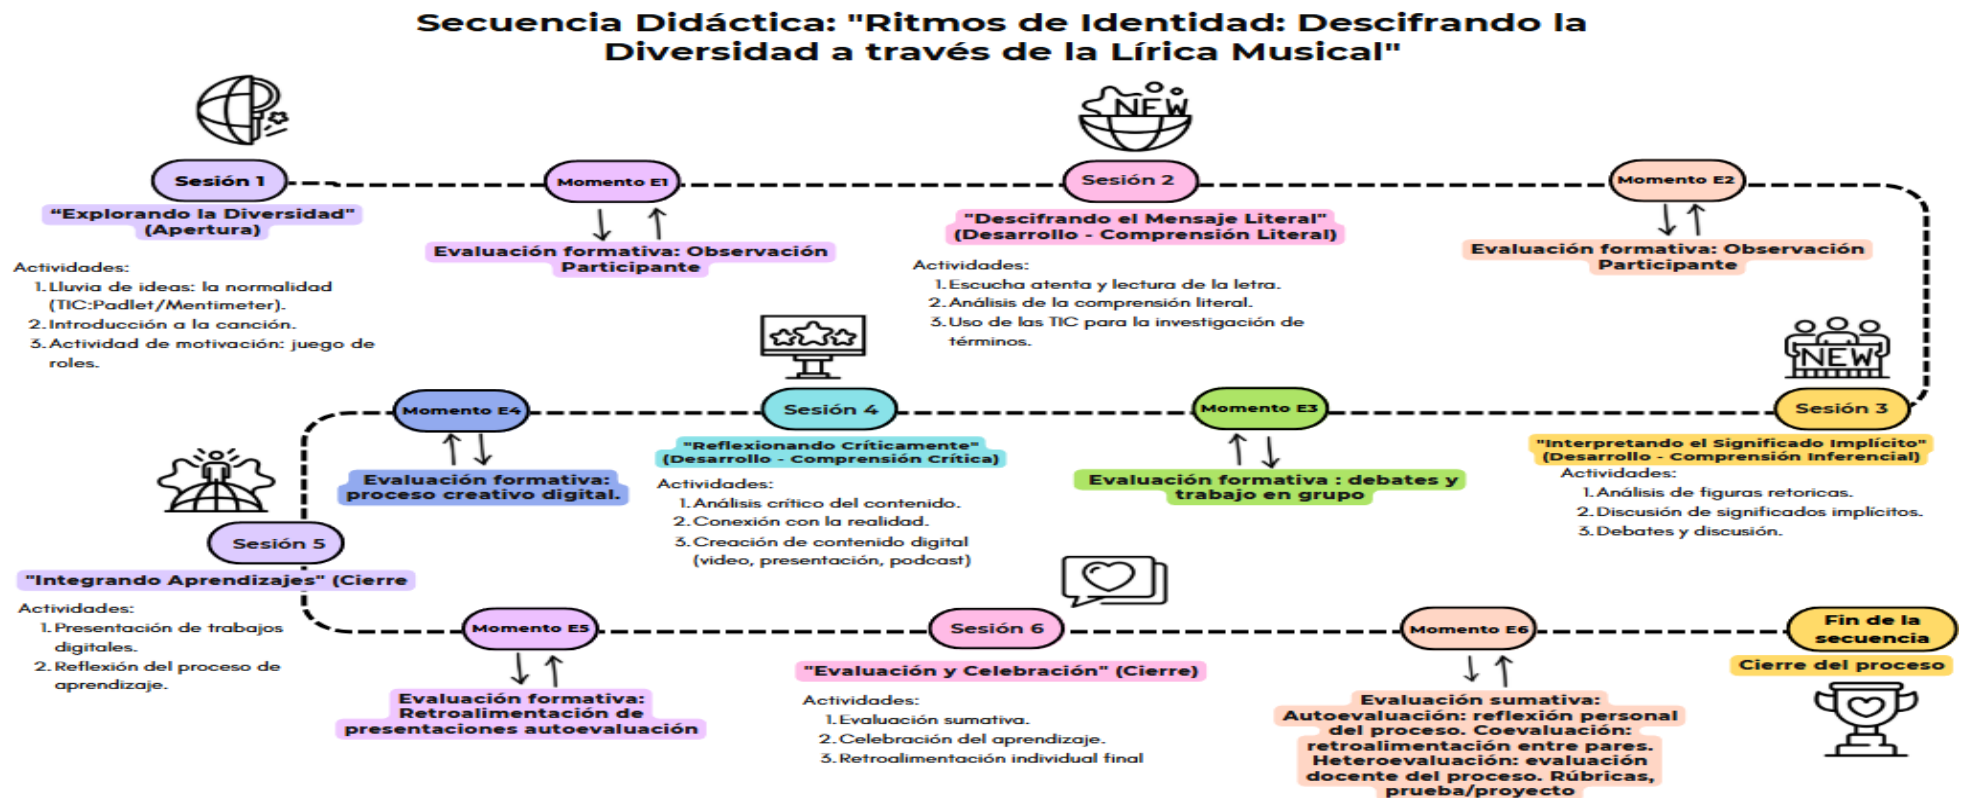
Secuencia Didáctica: "Ritmos de Identidad: Descifrando la Diversidad a través de la Lírica Musical"

NEW

Sesión 1
"Explorando la Diversidad" (Apertura)

Actividades:
1. Lluvia de ideas: la normalidad (TIC:Padlet/Mentimeter).
2. Introducción a la canción.
3. Actividad de motivación: juego de roles.

Momento E1
Evaluación formativa: Observación Participante

Sesión 2
"Descifrando el Mensaje Literal" (Desarrollo - Comprensión Literal)

Actividades:
1. Escucha atenta y lectura de la letra.
2. Análisis de la comprensión literal.
3. Uso de las TIC para la investigación de términos.

Momento E2
Evaluación formativa: Observación Participante

NEW

Sesión 3
"Interpretando el Significado Implícito" (Desarrollo - Comprensión Inferencial)
Actividades:
1. Análisis de figuras retoricas.
2. Discusión de significados implícitos.
3. Debates y discusión.

Momento E3
Evaluación formativa : debates y trabajo en grupo

Sesión 4
"Reflexionando Críticamente" (Desarrollo - Comprensión Crítica)
Actividades:
1. Análisis crítico del contenido.
2. Conexión con la realidad.
3. Creación de contenido digital (video, presentación, podcast)

Momento E4
Evaluación formativa: proceso creativo digital.

Sesión 5
"Integrando Aprendizajes" (Cierre
Actividades:
1. Presentación de trabajos digitales.
2. Reflexión del proceso de aprendizaje.

Momento E5
Evaluación formativa: Retroalimentación de presentaciones autoevaluación

Sesión 6
"Evaluación y Celebración" (Cierre)
Actividades:
1. Evaluación sumativa.
2. Celebración del aprendizaje.
3. Retroalimentación individual final

Momento E6
Evaluación sumativa: Autoevaluación: reflexión personal del proceso. Coevaluación: retroalimentación entre pares. Heteroevaluación: evaluación docente del proceso. Rúbricas, prueba/proyecto

Fin de la secuencia
Cierre del proceso